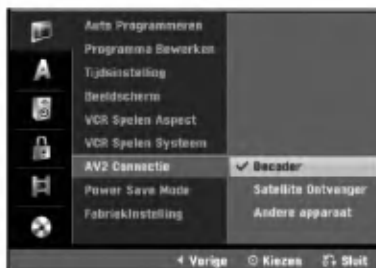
A

Auto Programmeren
Programma Bewerken
Tijdsinstelling
Beeldscherm
VCR Spelen Aspect
VCR Spelen Systeem
AV2 Connectie
Power Save Mode
Fabrieksinstelling

✓ Decoder
Satellite Ontvanger
Andere apparaat

◄ Vorige ⊙ Kiezen Sluit